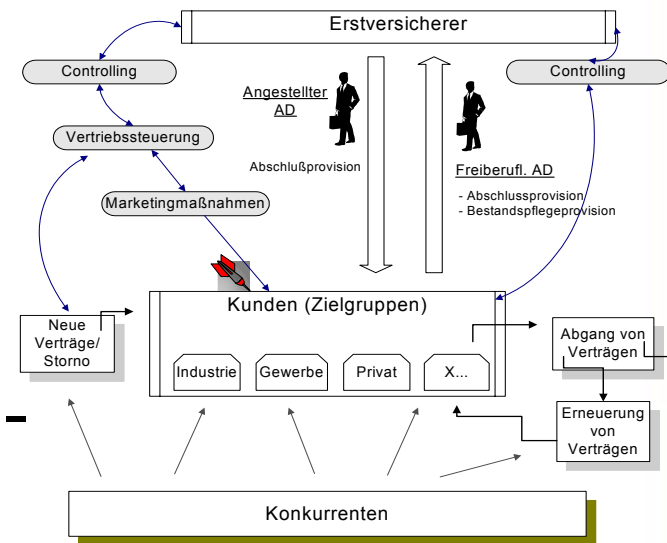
Erstversicherer

Controlling

Controlling

Vertriebssteuerung

Marketingmaßnahmen

Angestellter AD

Abschlußprovision

Freiberufl. AD

- Abschlussprovision
- Bestandspflegeprovision

Neue Verträge/ Storno

Kunden (Zielgruppen)

Industrie

Gewerbe

Privat

X...

Abgang von Verträgen

Erneuerung von Verträgen

Konkurrenten